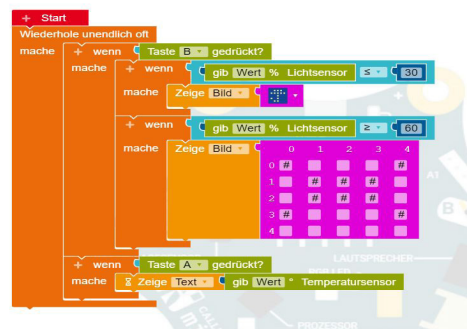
+ Start
Wiederhole unendlich oft
mache
+ wenn
Taste B gedrückt?
mache
+ wenn
gib Wert % Lichtsensor ≤ 30
mache
Zeige Bild
+ wenn
gib Wert % Lichtsensor ≥ 60
mache
Zeige Bild

|   | 0 | 1 | 2 | 3 | 4 |
|---|---|---|---|---|---|
| 0 | # |   |   |   |   |
| 1 |   | # | # | # |   |
| 2 |   | # | # | # |   |
| 3 | # |   |   |   | # |
| 4 |   |   |   |   |   |

+ wenn
Taste A gedrückt?
mache
Zeige Text gib Wert " Temperatursensor
A1
LAUTSPRECHER
PROZESSOR